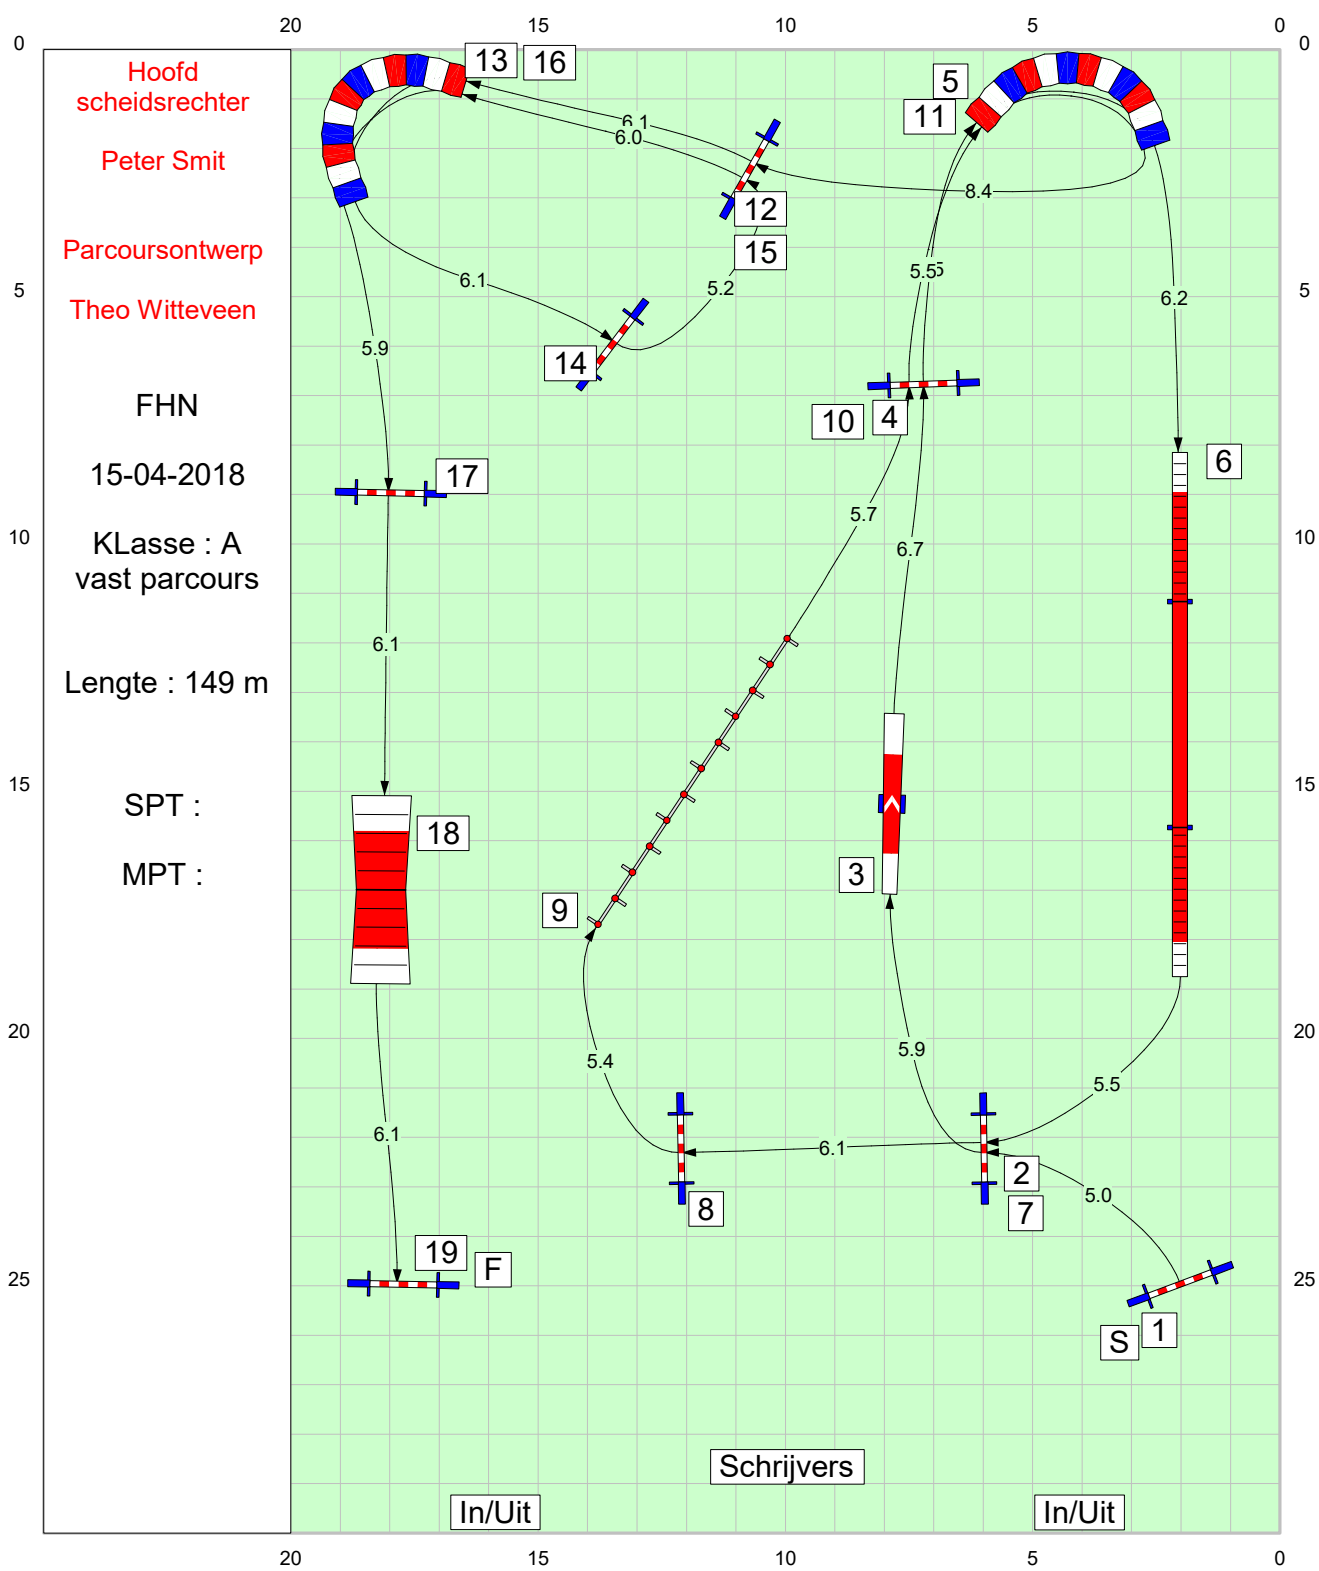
20 15 10 5 0

0 5 10 15 20 25

Hoofd scheidsrechter

Peter Smit

Parcoursontwerp

Theo Witteveen

FHN

15-04-2018

KLasse : A
vast parcours

Lengte : 149 m

SPT :

MPT :

13 16 5 11 12 15 14 10 4 6 17 9 3 18 8 2 7 19 F S 1

6.1 6.0 8.4 5.5 6.2 6.1 5.2 5.9 5.7 6.7 6.1 5.4 5.9 5.5 6.1 6.1 5.0

Schrijvers

In/Uit In/Uit

20 15 10 5 0